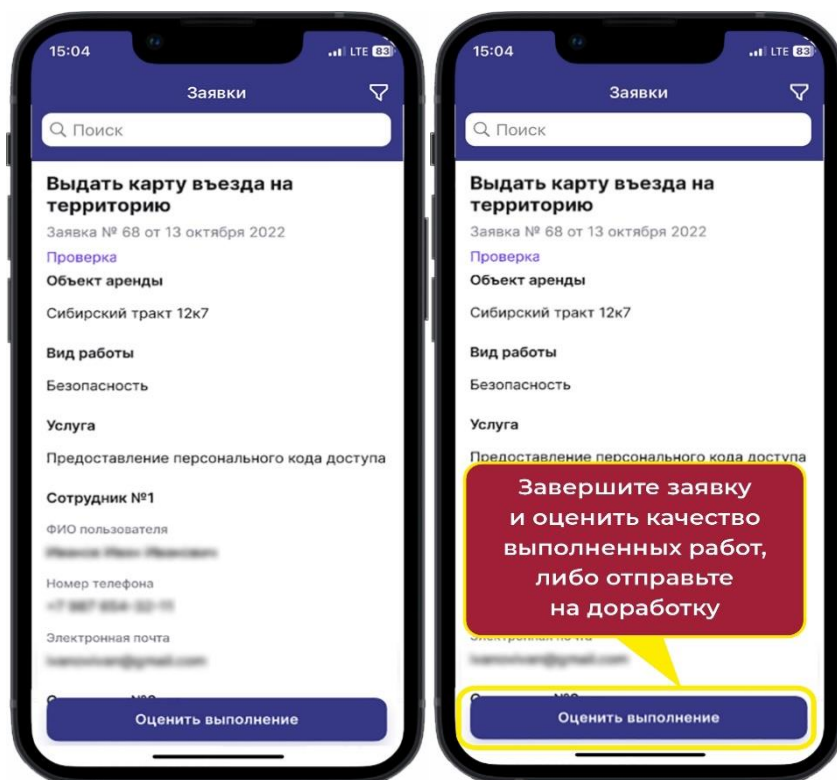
15:04
LTE 83

Заявки

Поиск

Выдать карту въезда на территорию
Заявка № 68 от 13 октября 2022
Проверка
Объект аренды
Сибирский тракт 12к7
Вид работы
Безопасность
Услуга
Предоставление персонального кода доступа
Сотрудник №1
ФИО пользователя
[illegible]
Номер телефона
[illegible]
Электронная почта
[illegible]
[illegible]
Оценить выполнение

15:04
LTE 83

Заявки

Поиск

Выдать карту въезда на территорию
Заявка № 68 от 13 октября 2022
Проверка
Объект аренды
Сибирский тракт 12к7
Вид работы
Безопасность
Услуга
Предоставление персонального кода доступа

Завершите заявку и оценить качество выполненных работ, либо отправьте на доработку

Электронная почта
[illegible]
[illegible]
Оценить выполнение